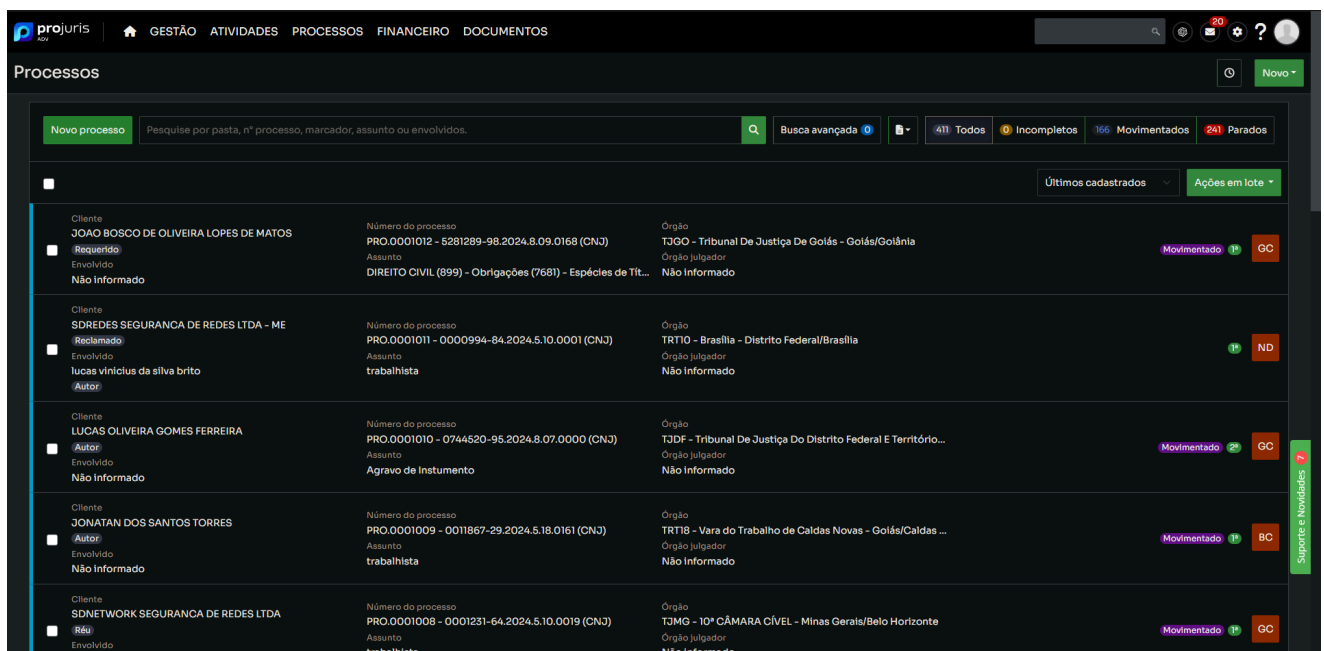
projuris ADV GESTÃO ATIVIDADES PROCESSOS FINANCEIRO DOCUMENTOS 20 ?

Processos

Novo

Novo processo Pesquise por pasta, nº processo, marcador, assunto ou envolvidos. Busca avançada 0 411 Todos 0 Incompletos 166 Movimentados 241 Parados

Últimos cadastrados Ações em lote

Cliente
JOAO BOSCO DE OLIVEIRA LOPES DE MATOS
Requerido
Envolvido
Não informado
Número do processo
PRO.0001012 - 5281289-98.2024.8.09.0168 (CNJ)
Assunto
DIREITO CIVIL (899) - Obrigações (7681) - Espécies de Tít...
Órgão
TJGO - Tribunal De Justiça De Goiás - Goiás/Goiânia
Órgão julgador
Não informado
Movimentado 1º GC

Cliente
SDREDES SEGURANCA DE REDES LTDA - ME
Reclamado
Envolvido
lucas vinicius da silva brito
Autor
Número do processo
PRO.0001011 - 0000994-84.2024.5.10.0001 (CNJ)
Assunto
trabalhista
Órgão
TRT10 - Brasília - Distrito Federal/Brasília
Órgão julgador
Não informado
1º ND

Cliente
LUCAS OLIVEIRA GOMES FERREIRA
Autor
Envolvido
Não informado
Número do processo
PRO.0001010 - 0744520-95.2024.8.07.0000 (CNJ)
Assunto
Agravo de Instumento
Órgão
TJDF - Tribunal De Justiça Do Distrito Federal E Território...
Órgão julgador
Não informado
Movimentado 2º GC

Cliente
JONATAN DOS SANTOS TORRES
Autor
Envolvido
Não informado
Número do processo
PRO.0001009 - 0011867-29.2024.5.18.0161 (CNJ)
Assunto
trabalhista
Órgão
TRT18 - Vara do Trabalho de Caldas Novas - Goiás/Caldas ...
Órgão julgador
Não informado
Movimentado 1º BC

Cliente
SDNETWORK SEGURANCA DE REDES LTDA
Réu
Envolvido
Número do processo
PRO.0001008 - 0001231-64.2024.5.10.0019 (CNJ)
Assunto
Órgão
TJMG - 10ª CÂMARA CÍVEL - Minas Gerais/Belo Horizonte
Órgão julgador
Movimentado 1º GC

Suporte e Novidades 7